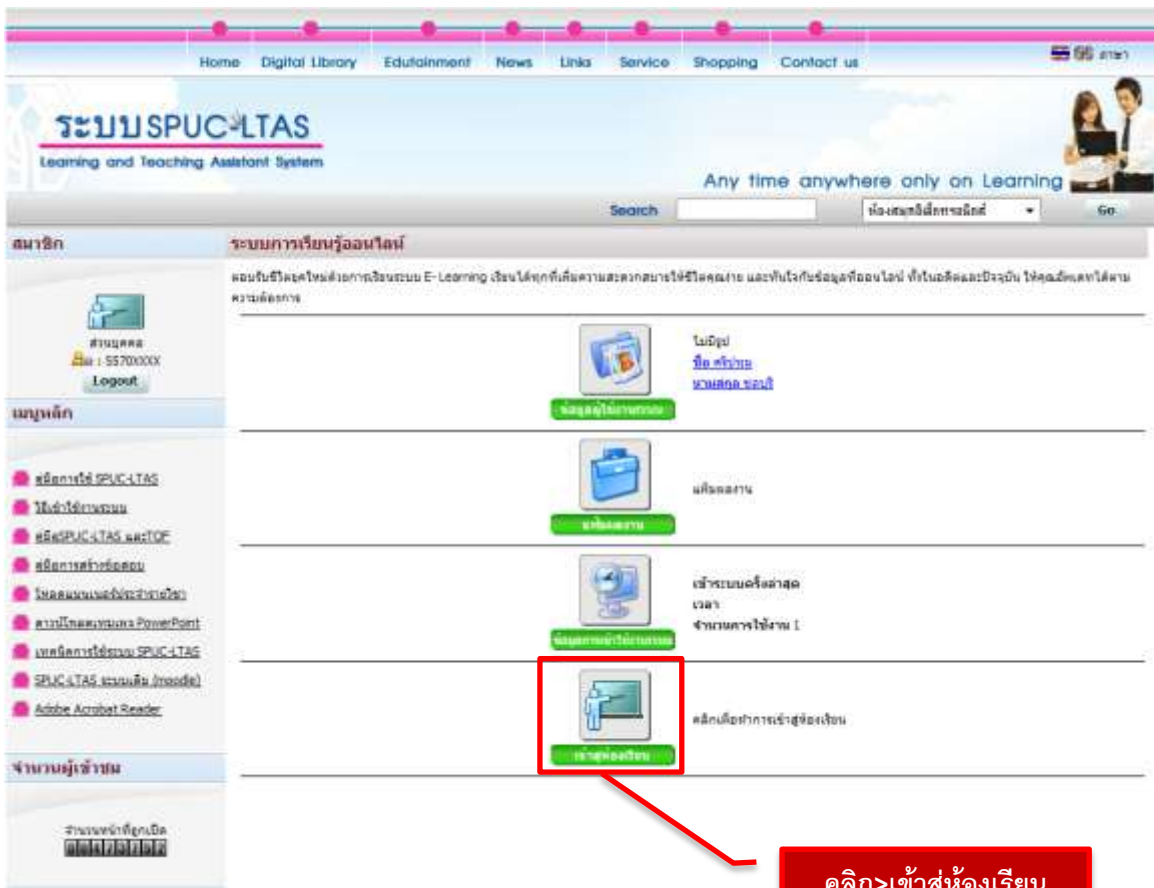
Home Digital Library Edutainment News Links Service Shopping Contact us

ภาษา

ระบบSPUC-LTAS
Learning and Teaching Assistant System

Any time anywhere only on Learning

Search ห้องสมุดอิเล็กทรอนิกส์ Go

สมาชิก

ส่วนบุคคล
: 5570XXXX
Logout

เมนูหลัก

คู่มือการใช้ SPUC-LTAS
วิธีเข้าใช้งานระบบ
คู่มือSPUC-LTAS และTOF
คู่มือการสร้างข้อสอบ
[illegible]
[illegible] PowerPoint
เทคนิคการใช้ระบบ SPUC-LTAS
SPUC-LTAS ระบบเดิม (moodle)
Adobe Acrobat Reader

จำนวนผู้เข้าชม

จำนวนหน้าที่ถูกเปิด

ระบบการเรียนรู้ออนไลน์

ขอบรับชีวิตยุคใหม่ด้วยการเรียนระบบ E-Learning เรียนได้ทุกที่เพิ่มความสะดวกสบายให้ชีวิตคุณง่าย และทันใจกับข้อมูลที่ออนไลน์ ทั้งในอดีตและปัจจุบัน ให้คุณอัพเดทได้ตามความต้องการ

ไม่มีรูป
ชื่อ ศรีบ่าน
นามสกุล ชอบดี
ข้อมูลผู้ใช้งานระบบ

แฟ้มผลงาน
แฟ้มผลงาน

เข้าระบบครั้งล่าสุด
เวลา
จำนวนการใช้งาน 1
ข้อมูลการเข้าใช้งานระบบ

คลิกเพื่อทำการเข้าสู่ห้องเรียน
เข้าสู่ห้องเรียน

คลิก>เข้าสู่ห้องเรียน